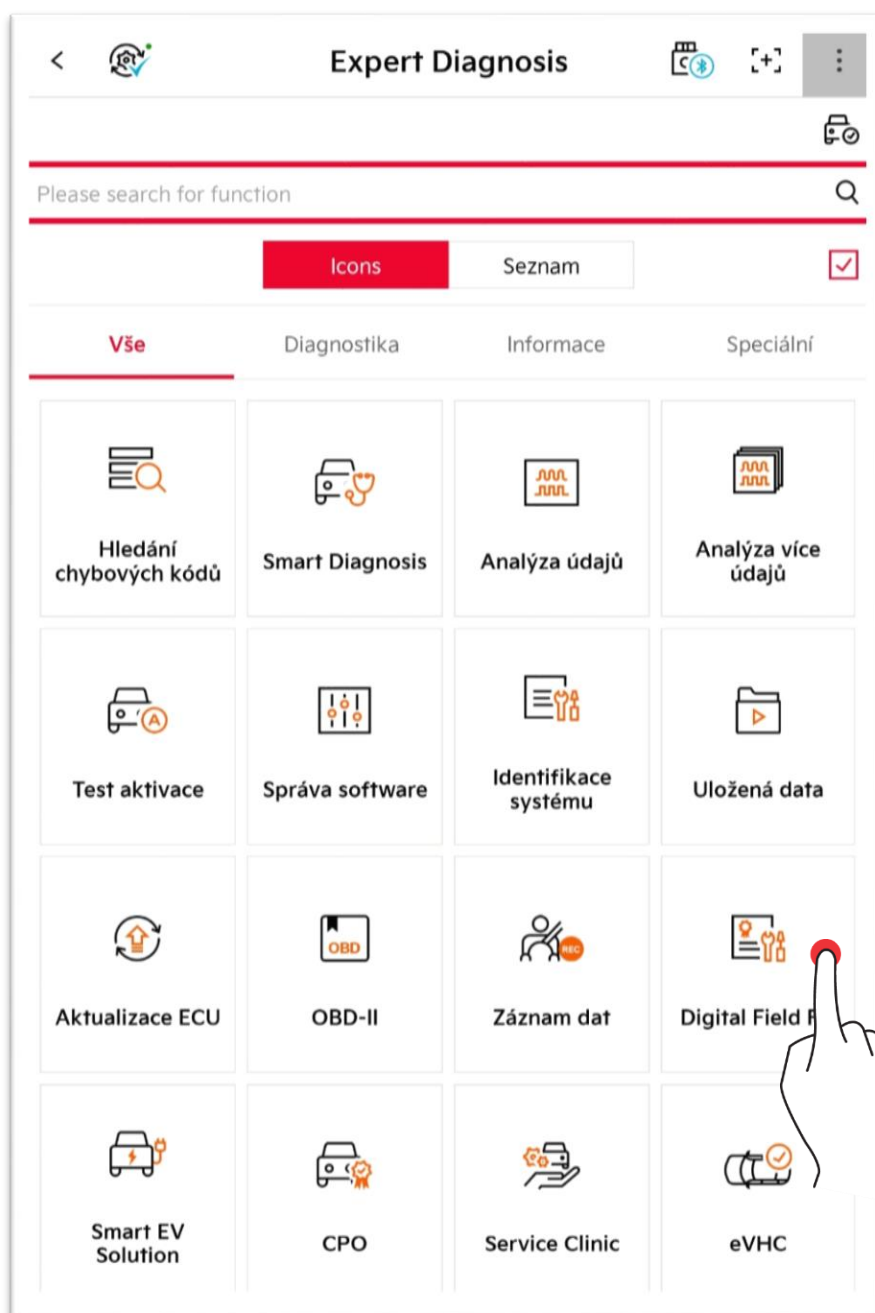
Expert Diagnosis

Please search for function

Icons | Seznam

Vše | Diagnostika | Informace | Speciální

Hledání chybových kódů

Smart Diagnosis

Analýza údajů

Analýza více údajů

Test aktivace

Správa software

Identifikace systému

Uložená data

Aktualizace ECU

OBD

OBD-II

REC

Záznam dat

Digital Field F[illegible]

Smart EV Solution

CPO

Service Clinic

eVHC